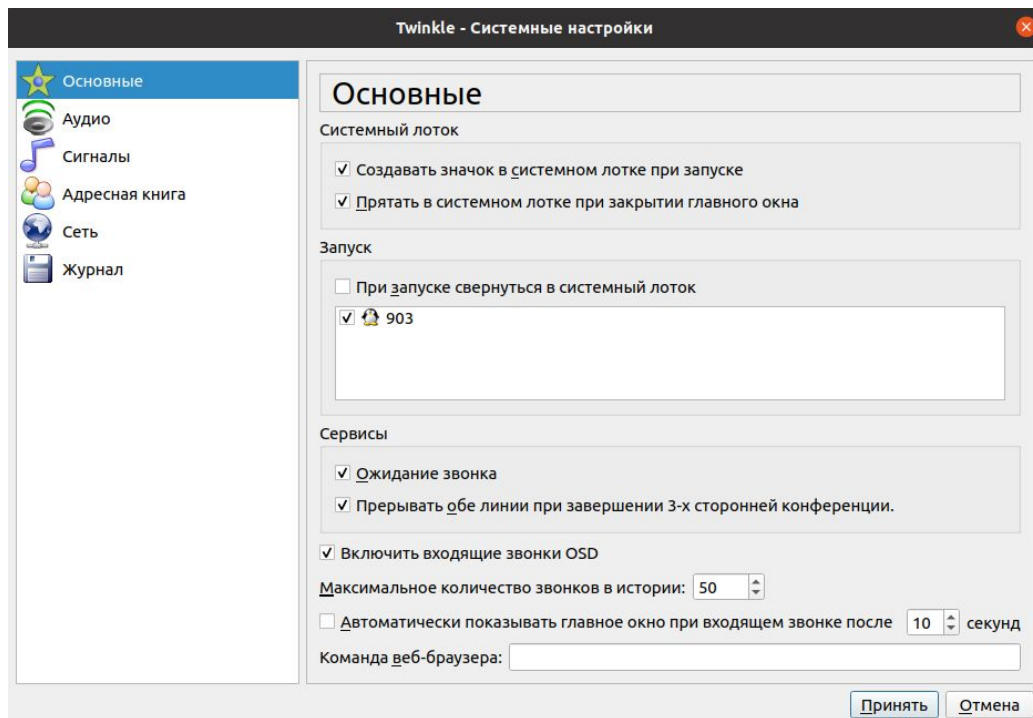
Twinkle - Системные настройки

Основные
Аудио
Сигналы
Адресная книга
Сеть
Журнал

Основные

Системный лоток

✓ Создавать значок в системном лотке при запуске

✓ Прятать в системном лотке при закрытии главного окна

Запуск

При запуске свернуться в системный лоток

✓ 903

Сервисы

✓ Ожидание звонка

✓ Прерывать обе линии при завершении 3-х сторонней конференции.

✓ Включить входящие звонки OSD

Максимальное количество звонков в истории: 50

Автоматически показывать главное окно при входящем звонке после 10 секунд

Команда веб-браузера:

Принять Отмена